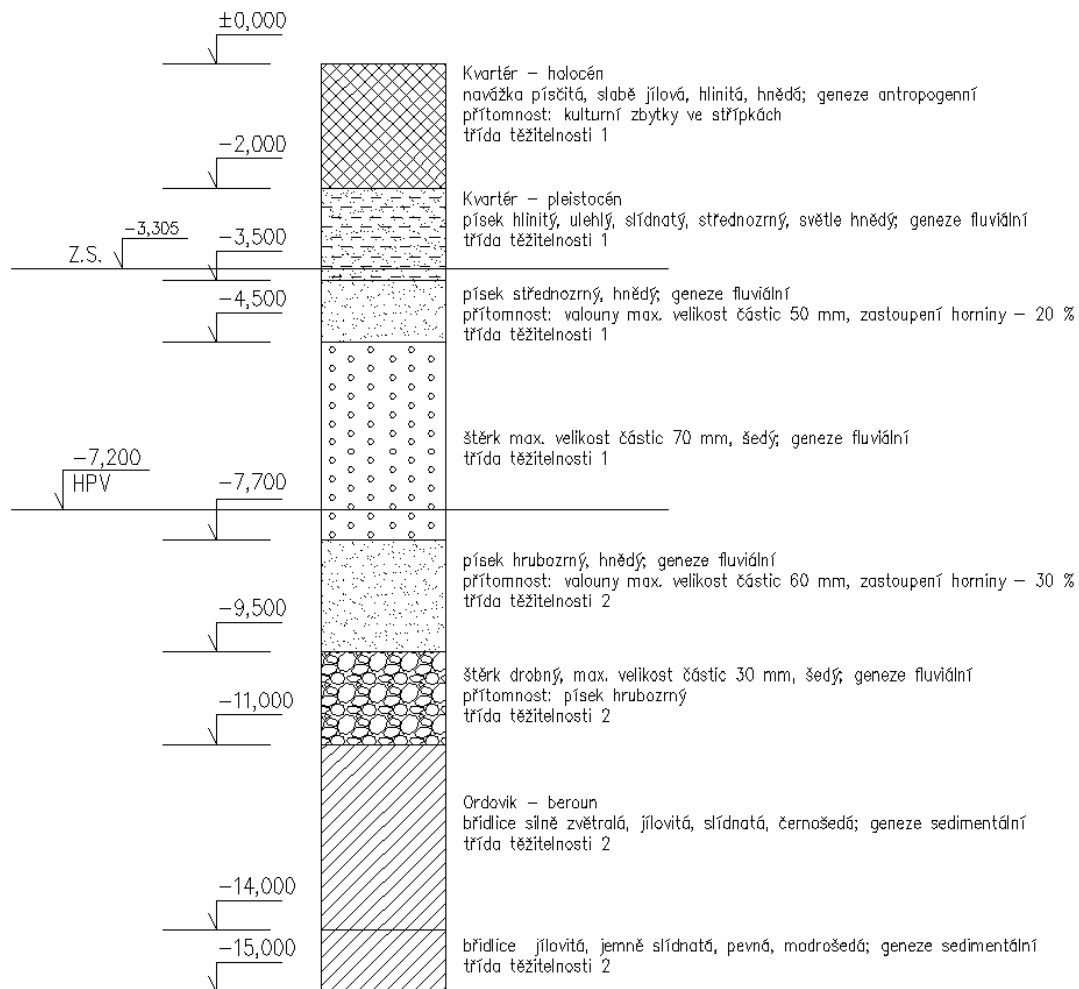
±0,000

Kvartér – holocén
navážka písčitá, slabě jílová, hlinitá, hnědá; geneze antropogenní
přítomnost: kulturní zbytky ve střípkách
třída těžitelnosti 1

−2,000

Kvartér – pleistocén
písek hlinitý, ulehlý, slídnatý, střednozrný, světle hnědý; geneze fluviální
třída těžitelnosti 1

Z.S. −3,305

−3,500

−4,500

písek střednozrný, hnědý; geneze fluviální
přítomnost: valouny max. velikost částic 50 mm, zastoupení horniny – 20 %
třída těžitelnosti 1

štěrk max. velikost částic 70 mm, šedý; geneze fluviální
třída těžitelnosti 1

−7,200
HPV

−7,700

písek hrubozrný, hnědý; geneze fluviální
přítomnost: valouny max. velikost částic 60 mm, zastoupení horniny – 30 %
třída těžitelnosti 2

−9,500

štěrk drobný, max. velikost částic 30 mm, šedý; geneze fluviální
přítomnost: písek hrubozrný
třída těžitelnosti 2

−11,000

Ordovik – beroun
břidlice silně zvětralá, jílovitá, slídnatá, černošedá; geneze sedimentální
třída těžitelnosti 2

−14,000

−15,000

břidlice jílovitá, jemně slídnatá, pevná, modrošedá; geneze sedimentální
třída těžitelnosti 2